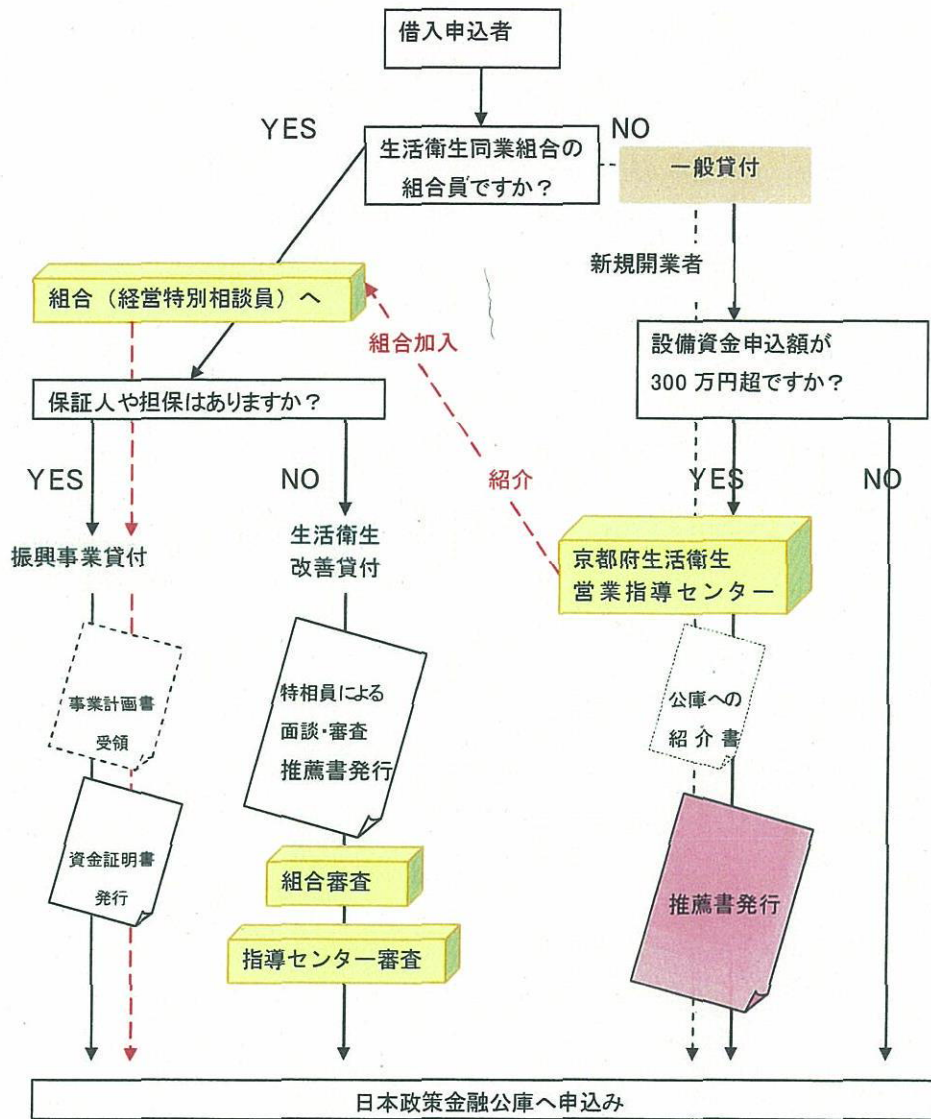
借入申込者

YES

生活衛生同業組合の組合員ですか？

NO

一般貸付

新規開業者

組合（経営特別相談員）へ

組合加入

設備資金申込額が300 万円超ですか？

保証人や担保はありますか？

YES

NO

紹介

YES

NO

振興事業貸付

生活衛生改善貸付

京都府生活衛生営業指導センター

事業計画書受領

特相員による面談･審査推薦書発行

公庫への紹介書

資金証明書発行

組合審査

推薦書発行

指導センター審査

日本政策金融公庫へ申込み